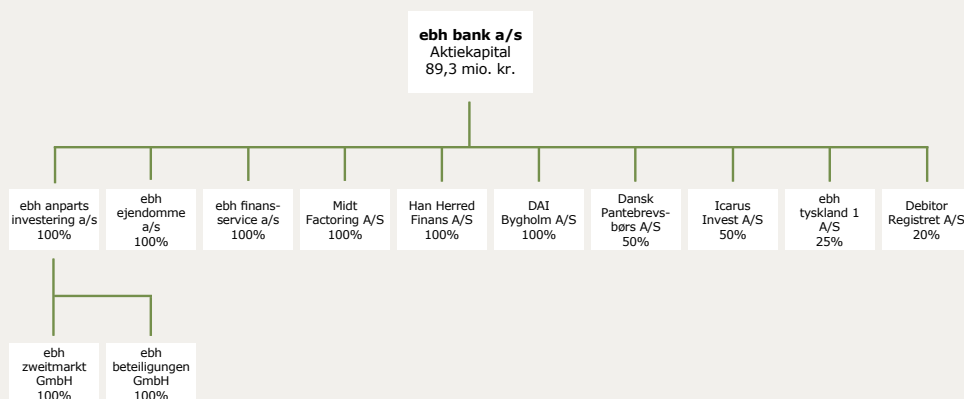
**ebh bank a/s**
Aktiekapital
89,3 mio. kr.

ebh anparts investering a/s
100%

ebh ejendomme a/s
100%

ebh finans-service a/s
100%

Midt Factoring A/S
100%

Han Herred Finans A/S
100%

DAI Bygholm A/S
100%

Dansk Pantebrevs-børs A/S
50%

Icarus Invest A/S
50%

ebh tyskland 1 A/S
25%

Debitor Registret A/S
20%

ebh zweitmarkt GmbH
100%

ebh beteiligungen GmbH
100%